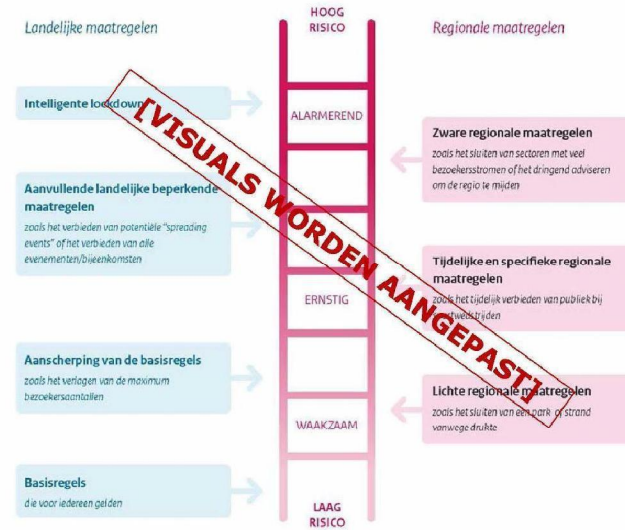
Landelijke maatregelen

HOOG RISICO

Regionale maatregelen

Intelligente lockdown

ALARMEREND

Zware regionale maatregelen
zoals het sluiten van sectoren met veel bezoekersstromen of het dringend adviseren om de regio te mijden

Aanvullende landelijke beperkende maatregelen
zoals het verbieden van potentiële "spreading events" of het verbieden van alle evenementen/bijeenkomsten

Tijdelijke en specifieke regionale maatregelen
zoals het tijdelijk verbieden van publiek bij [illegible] wedstrijden

ERNSTIG

Aanscherping van de basisregels
zoals het verlagen van de maximum bezoekersaantallen

Lichte regionale maatregelen
zoals het sluiten van een park of strand vanwege drukte

WAAKZAAM

Basisregels
die voor iedereen gelden

LAAG RISICO

[VISUALS WORDEN AANGEPAST]